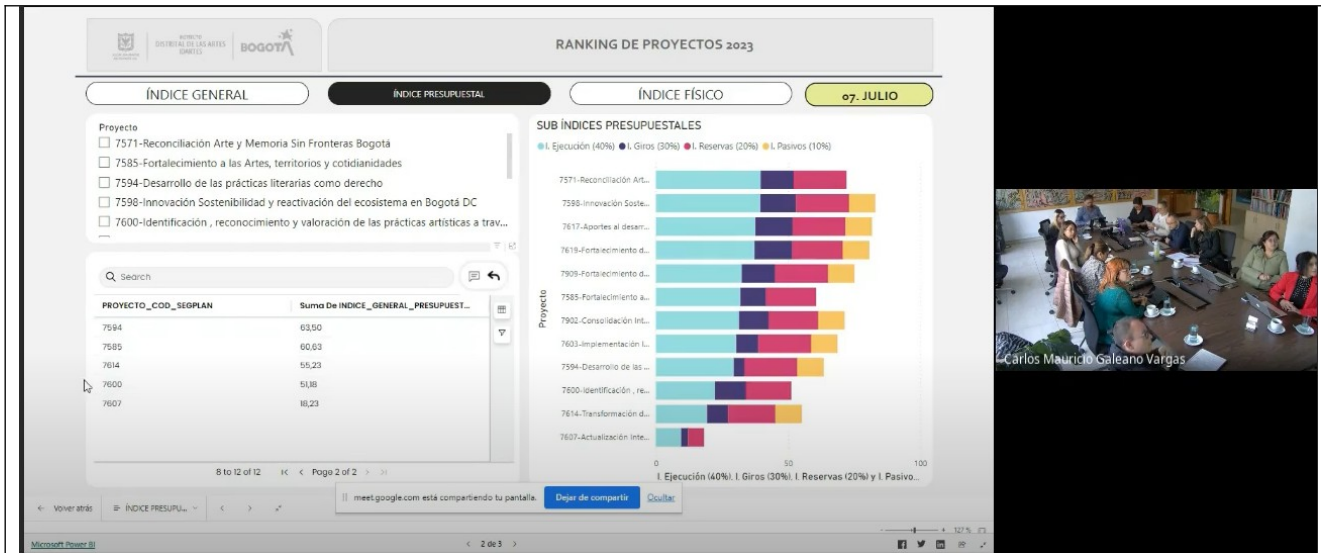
INSTITUTO DISTRITAL DE LAS ARTES IDARTES BOGOTÁ

RANKING DE PROYECTOS 2023

ÍNDICE GENERAL

ÍNDICE PRESUPUESTAL

ÍNDICE FÍSICO

07. JULIO

Proyecto

7571-Reconciliación Arte y Memoria Sin Fronteras Bogotá

7585-Fortalecimiento a las Artes, territorios y cotidianidades

7594-Desarrollo de las prácticas literarias como derecho

7598-Innovación Sostenible y reactivación del ecosistema en Bogotá DC

7600-Identificación , reconocimiento y valoración de las prácticas artísticas a trav...

Search

| PROYECTO_COD_SEGPLAN | Suma De INDICE_GENERAL_PRESUPUEST... |
|---|---|
| 7594 | 63,50 |
| 7585 | 60,63 |
| 7614 | 55,23 |
| 7600 | 51,18 |
| 7607 | 18,23 |

8 to 12 of 12 Page 2 of 2

SUB ÍNDICES PRESUPUESTALES

I. Ejecución (40%) I. Giros (30%) I. Reservas (20%) I. Pasivos (10%)

Proyecto

7571-Reconciliación Art...
7598-Innovación Soste...
7617-Aportes al desarr...
7619-Fortalecimiento d...
7909-Fortalecimiento d...
7585-Fortalecimiento a...
7902-Consolidación Int...
7603-Implementación I...
7594-Desarrollo de las ...
7600-Identificación , re...
7614-Transformación d...
7607-Actualización inte...

0 50 100

I. Ejecución (40%). I. Giros (30%). I. Reservas (20%) y I. Pasivo...

Carlos Mauricio Galeano Vargas

Volver atrás ÍNDICE PRESUPU...

meet.google.com está compartiendo tu pantalla. Dejar de compartir Ocultar

Microsoft Power BI

2 de 3

127 %